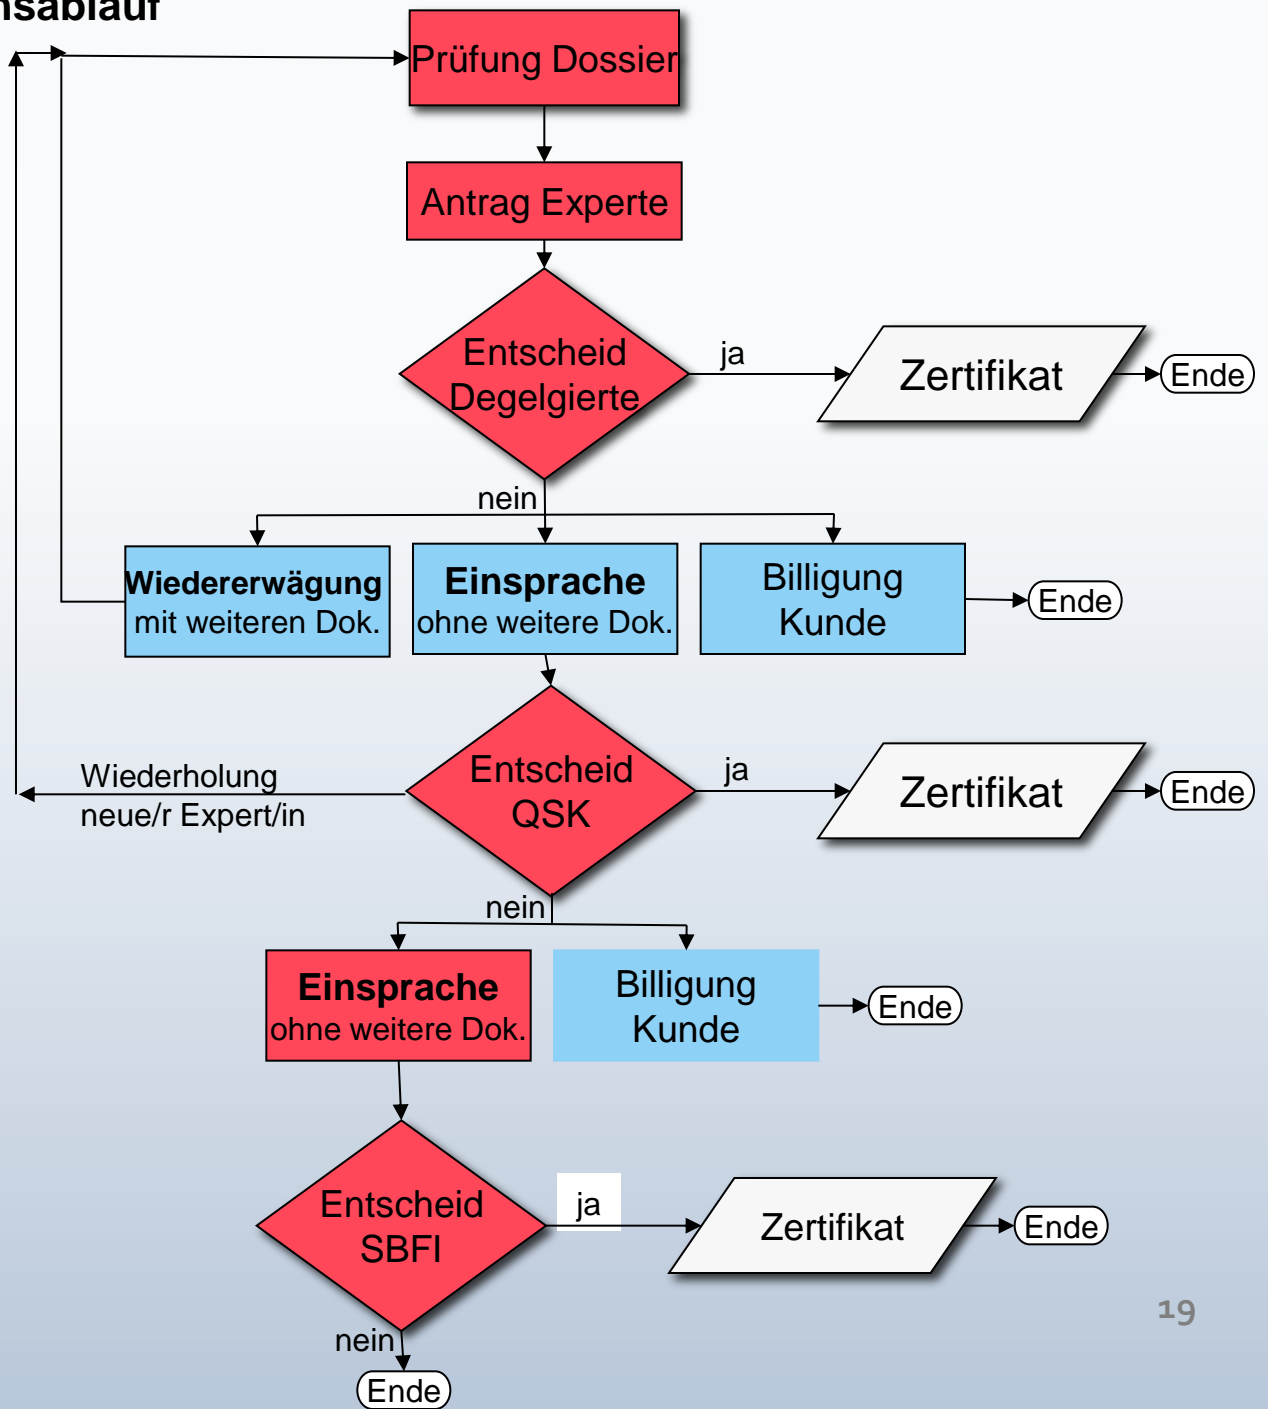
nsablauf

Prüfung Dossier

Antrag Experte

Entscheid Degelgierte

ja

Zertifikat

Ende

nein

Wiedererwägung mit weiteren Dok.

Einsprache ohne weitere Dok.

Billigung Kunde

Ende

Wiederholung neue/r Expert/in

Entscheid QSK

ja

Zertifikat

Ende

nein

Einsprache ohne weitere Dok.

Billigung Kunde

Ende

Entscheid SBFI

ja

Zertifikat

Ende

nein

Ende

19